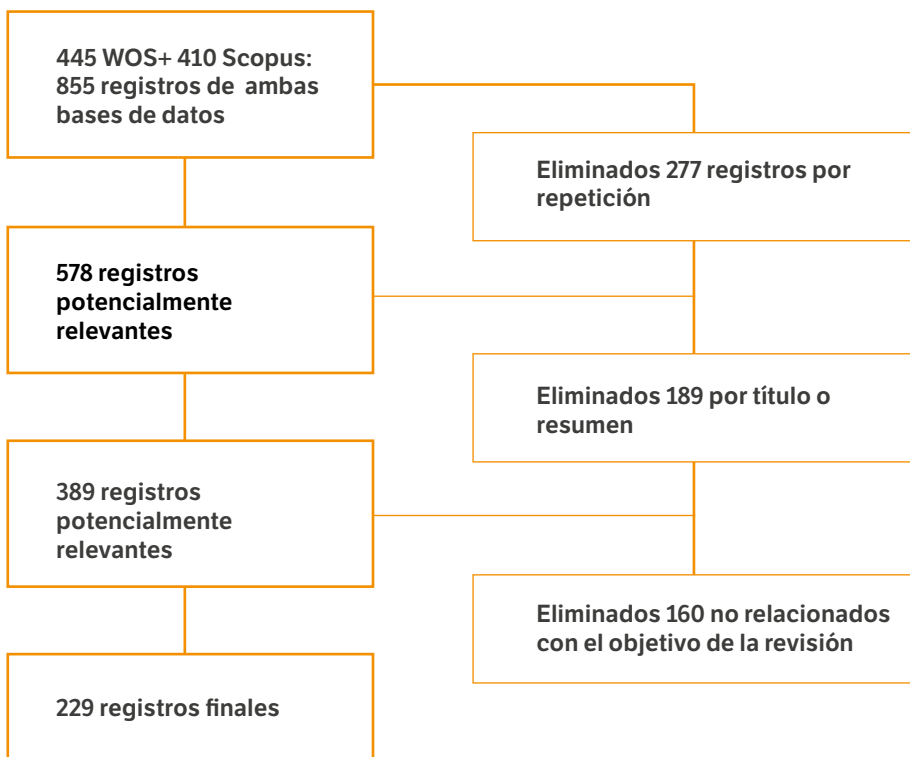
445 WOS+ 410 Scopus: 855 registros de ambas bases de datos

Eliminados 277 registros por repetición

578 registros potencialmente relevantes

Eliminados 189 por título o resumen

389 registros potencialmente relevantes

Eliminados 160 no relacionados con el objetivo de la revisión

229 registros finales